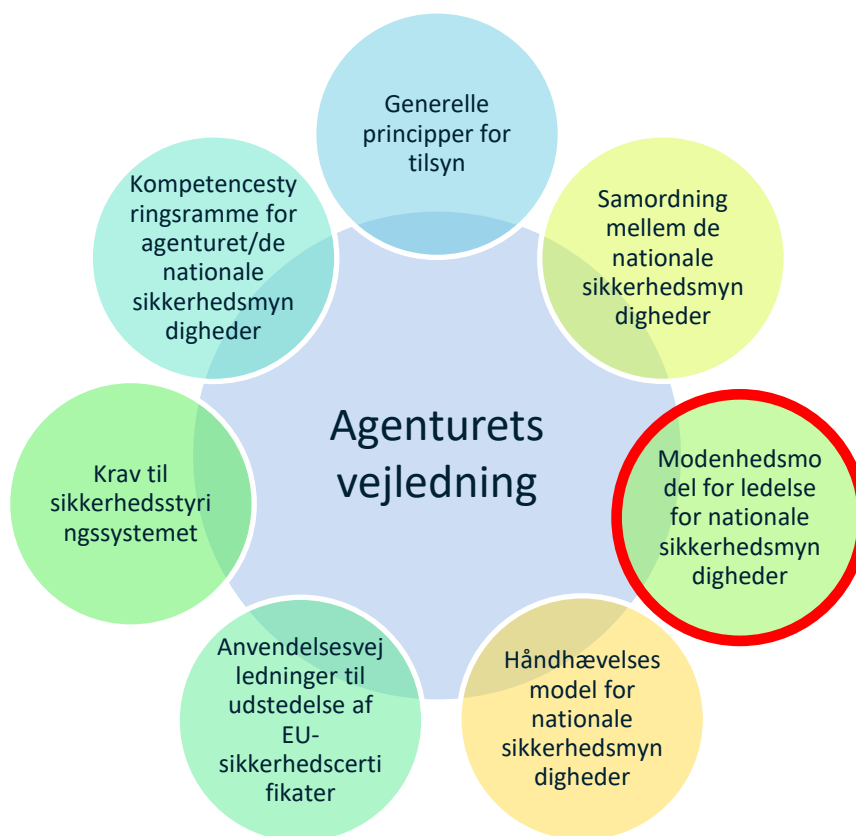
Generelle principper for tilsyn

Samordning mellem de nationale sikkerhedsmyndigheder

Modenhedsmodel for ledelse for nationale sikkerhedsmyndigheder

Håndhævelsesmodel for nationale sikkerhedsmyndigheder

Anvendelsesvejledninger til udstedelse af EU-sikkerhedscertifikater

Krav til sikkerhedsstyringssystemet

Kompetencestyringsramme for agenturet/de nationale sikkerhedsmyndigheder

Agenturets vejledning